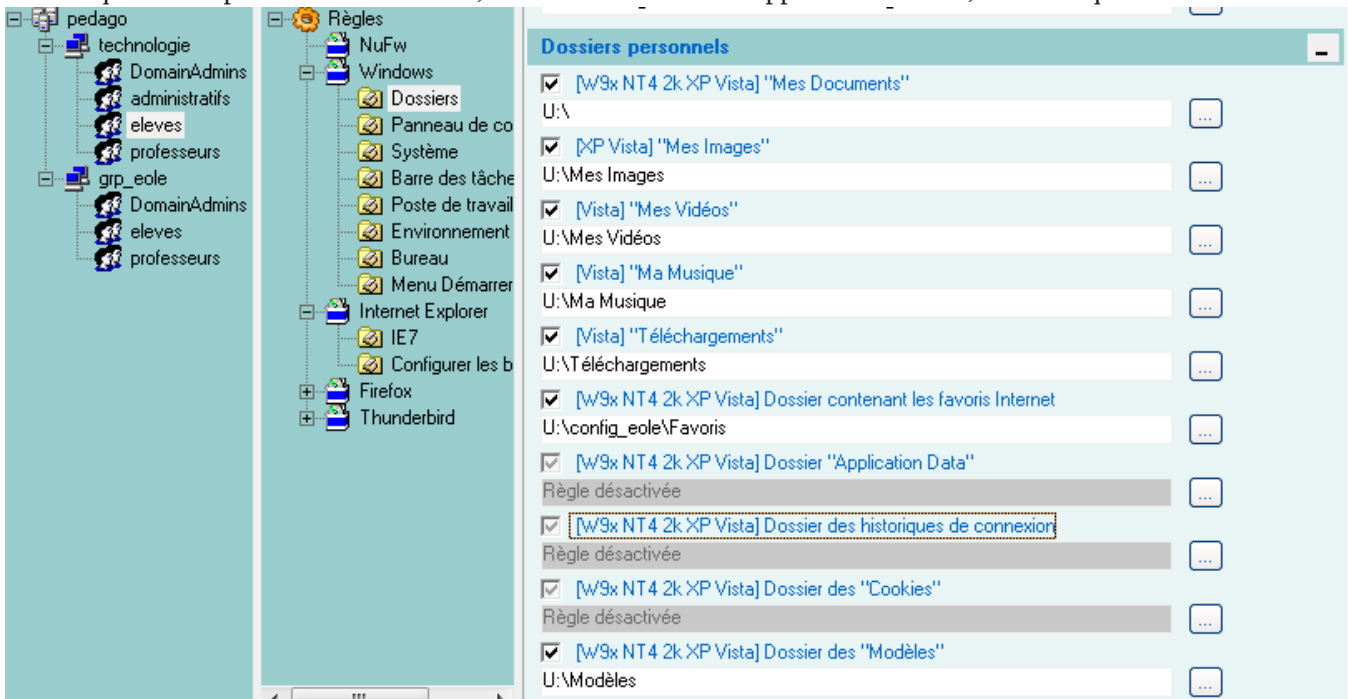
pedago
technologie
DomainAdmins
administratifs
eleves
professeurs
grp_eole
DomainAdmins
eleves
professeurs

Règles
NuFw
Windows
Dossiers
Panneau de co
Système
Barre des tâche
Poste de travail
Environnement
Bureau
Menu Démarrer
Internet Explorer
IE7
Configurer les b
Firefox
Thunderbird

Dossiers personnels

[W9x NT4 2k XP Vista] "Mes Documents"
U:\
...
[XP Vista] "Mes Images"
U:\Mes Images
...
[Vista] "Mes Vidéos"
U:\Mes Vidéos
...
[Vista] "Ma Musique"
U:\Ma Musique
...
[Vista] "Téléchargements"
U:\Téléchargements
...
[W9x NT4 2k XP Vista] Dossier contenant les favoris Internet
U:\config_eole\Favoris
...
[W9x NT4 2k XP Vista] Dossier "Application Data"
Règle désactivée
...
[W9x NT4 2k XP Vista] Dossier des historiques de connexion
Règle désactivée
...
[W9x NT4 2k XP Vista] Dossier des "Cookies"
Règle désactivée
...
[W9x NT4 2k XP Vista] Dossier des "Modèles"
U:\Modèles
...